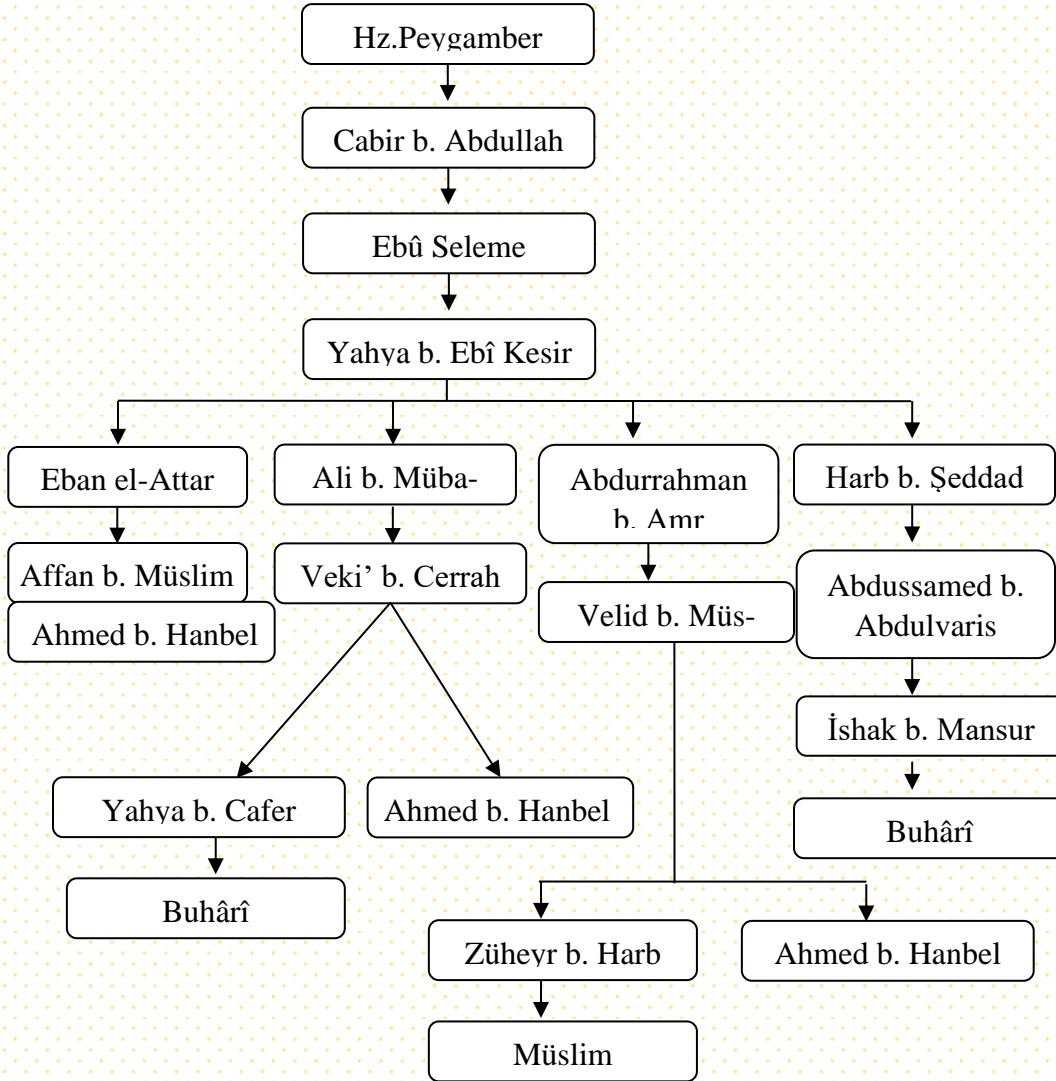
Hz.Peygamber

Cabir b. Abdullah

Ebû Seleme

Yahya b. Ebî Kesir

Eban el-Attar

Ali b. Müba-

Abdurrahman b. Amr

Harb b. Şeddad

Affan b. Müslim

Ahmed b. Hanbel

Veki' b. Cerrah

Velid b. Müs-

Abdussamed b. Abdulvaris

İshak b. Mansur

Buhârî

Yahya b. Cafer

Ahmed b. Hanbel

Buhârî

Züheyr b. Harb

Ahmed b. Hanbel

Müslim